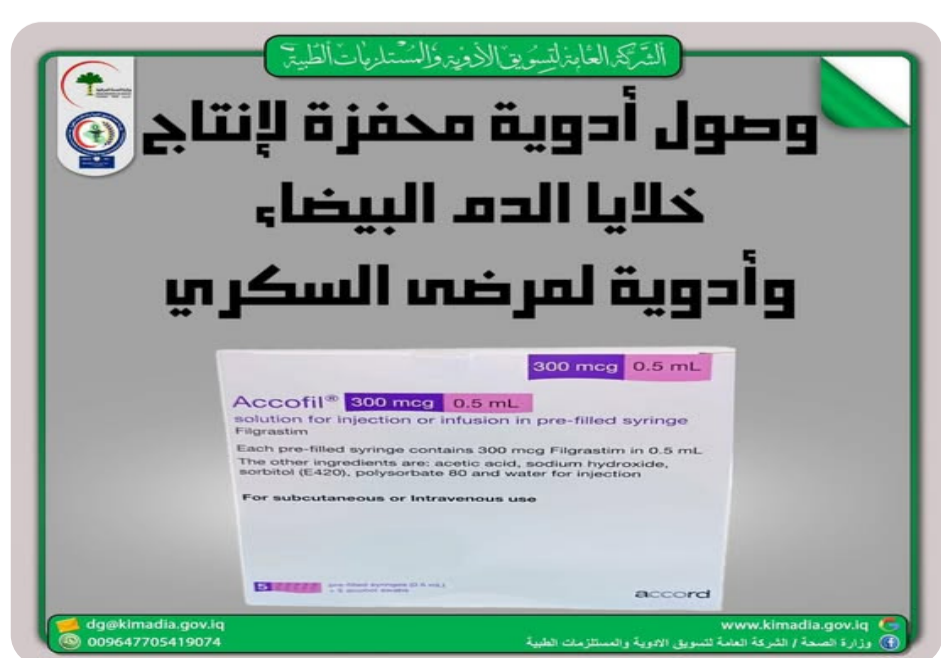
الشركة العامة لتسويق الأدوية والمستلزمات الطبية

وصول أدوية محفزة لإنتاج خلايا الدم البيضاء وأدوية لمرضى السكري

300 mcg 0.5 mL

Accofil® 300 mcg 0.5 mL
solution for injection or infusion in pre-filled syringe
Filgrastim

Each pre-filled syringe contains 300 mcg Filgrastim in 0.5 mL
The other ingredients are: acetic acid, sodium hydroxide, sorbitol (E420), polysorbate 80 and water for injection

For subcutaneous or Intravenous use

5 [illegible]

accord

dg@kimadia.gov.iq
009647705419074

www.kimadia.gov.iq
وزارة الصحة / الشركة العامة لتسويق الادوية والمستلزمات الطبية